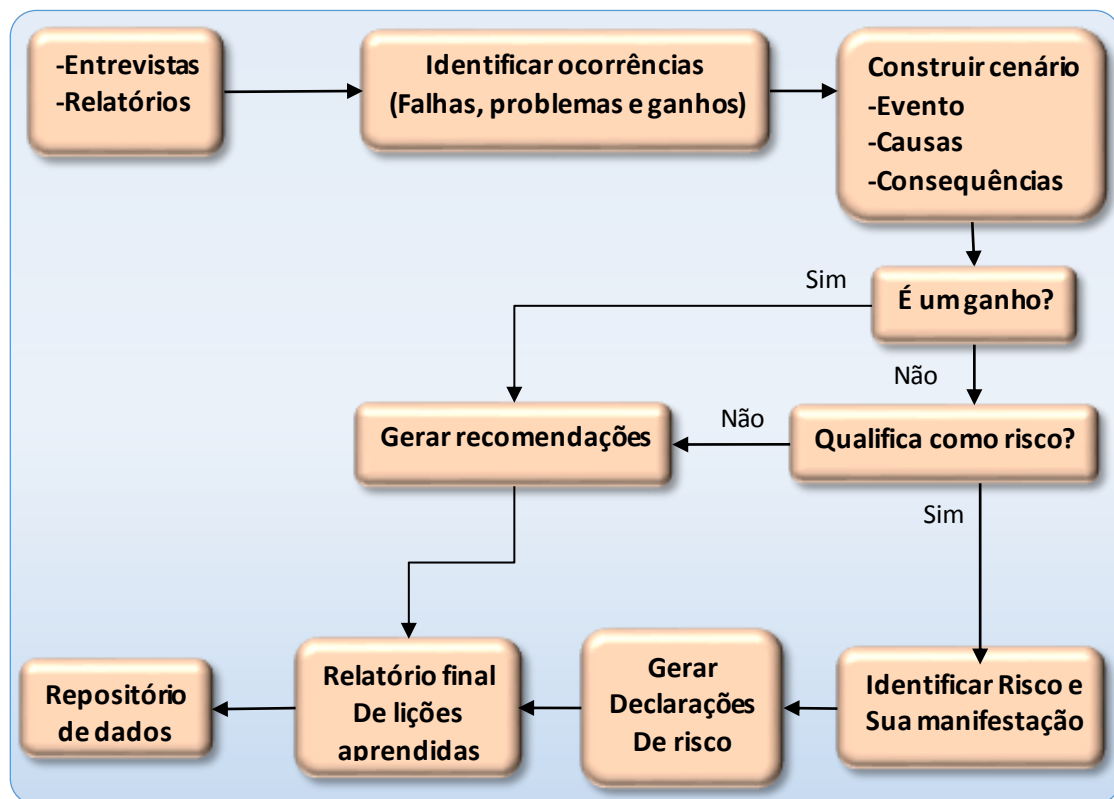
-Entrevistas
-Relatórios

Identificar ocorrências
(Falhas, problemas e ganhos)

Construir cenário
-Evento
-Causas
-Consequências

Sim

É um ganho?

Não

Gerar recomendações

Não

Qualifica como risco?

Sim

Repositório de dados

Relatório final
De lições aprendidas

Gerar Declarações De risco

Identificar Risco e Sua manifestação